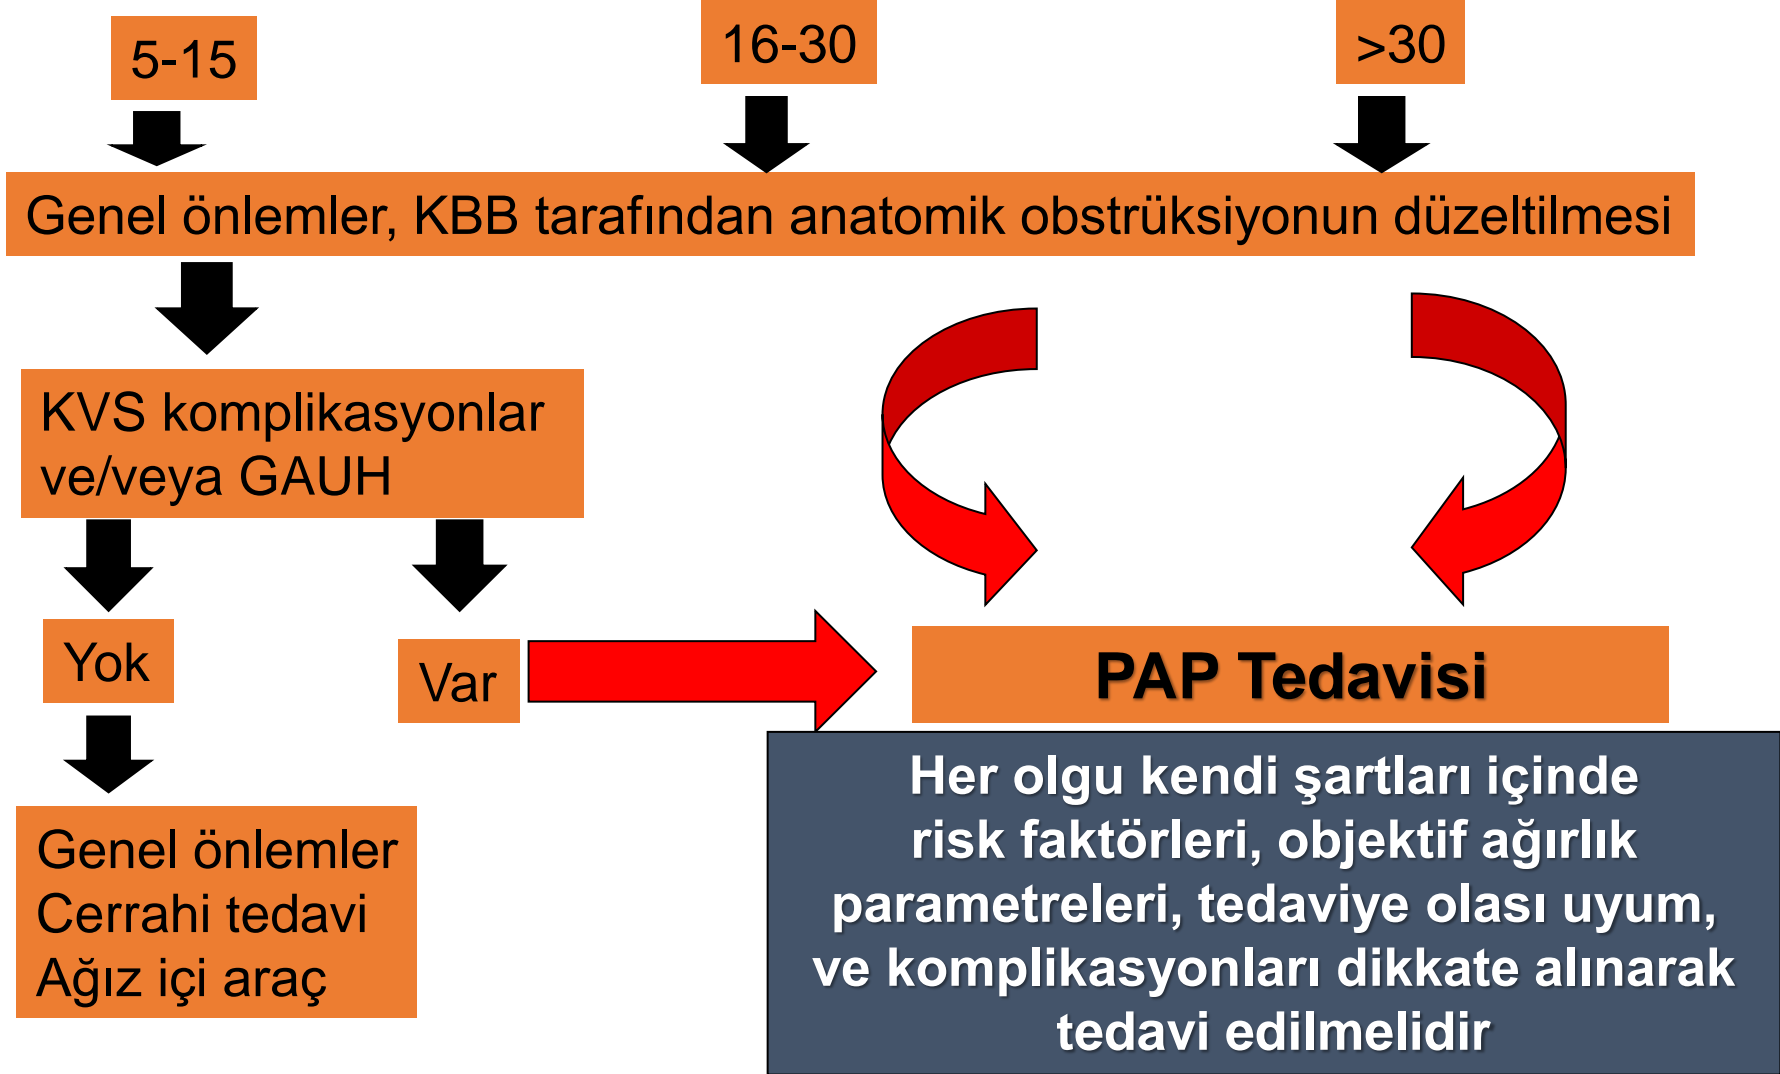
5-15

16-30

>30

Genel önlemler, KBB tarafından anatomik obstrüksiyonun düzeltilmesi

KVS komplikasyonlar ve/veya GAUH

Yok

Var

Genel önlemler
Cerrahi tedavi
Ağız içi araç

PAP Tedavisi

Her olgu kendi şartları içinde risk faktörleri, objektif ağırlık parametreleri, tedaviye olası uyum, ve komplikasyonları dikkate alınarak tedavi edilmelidir